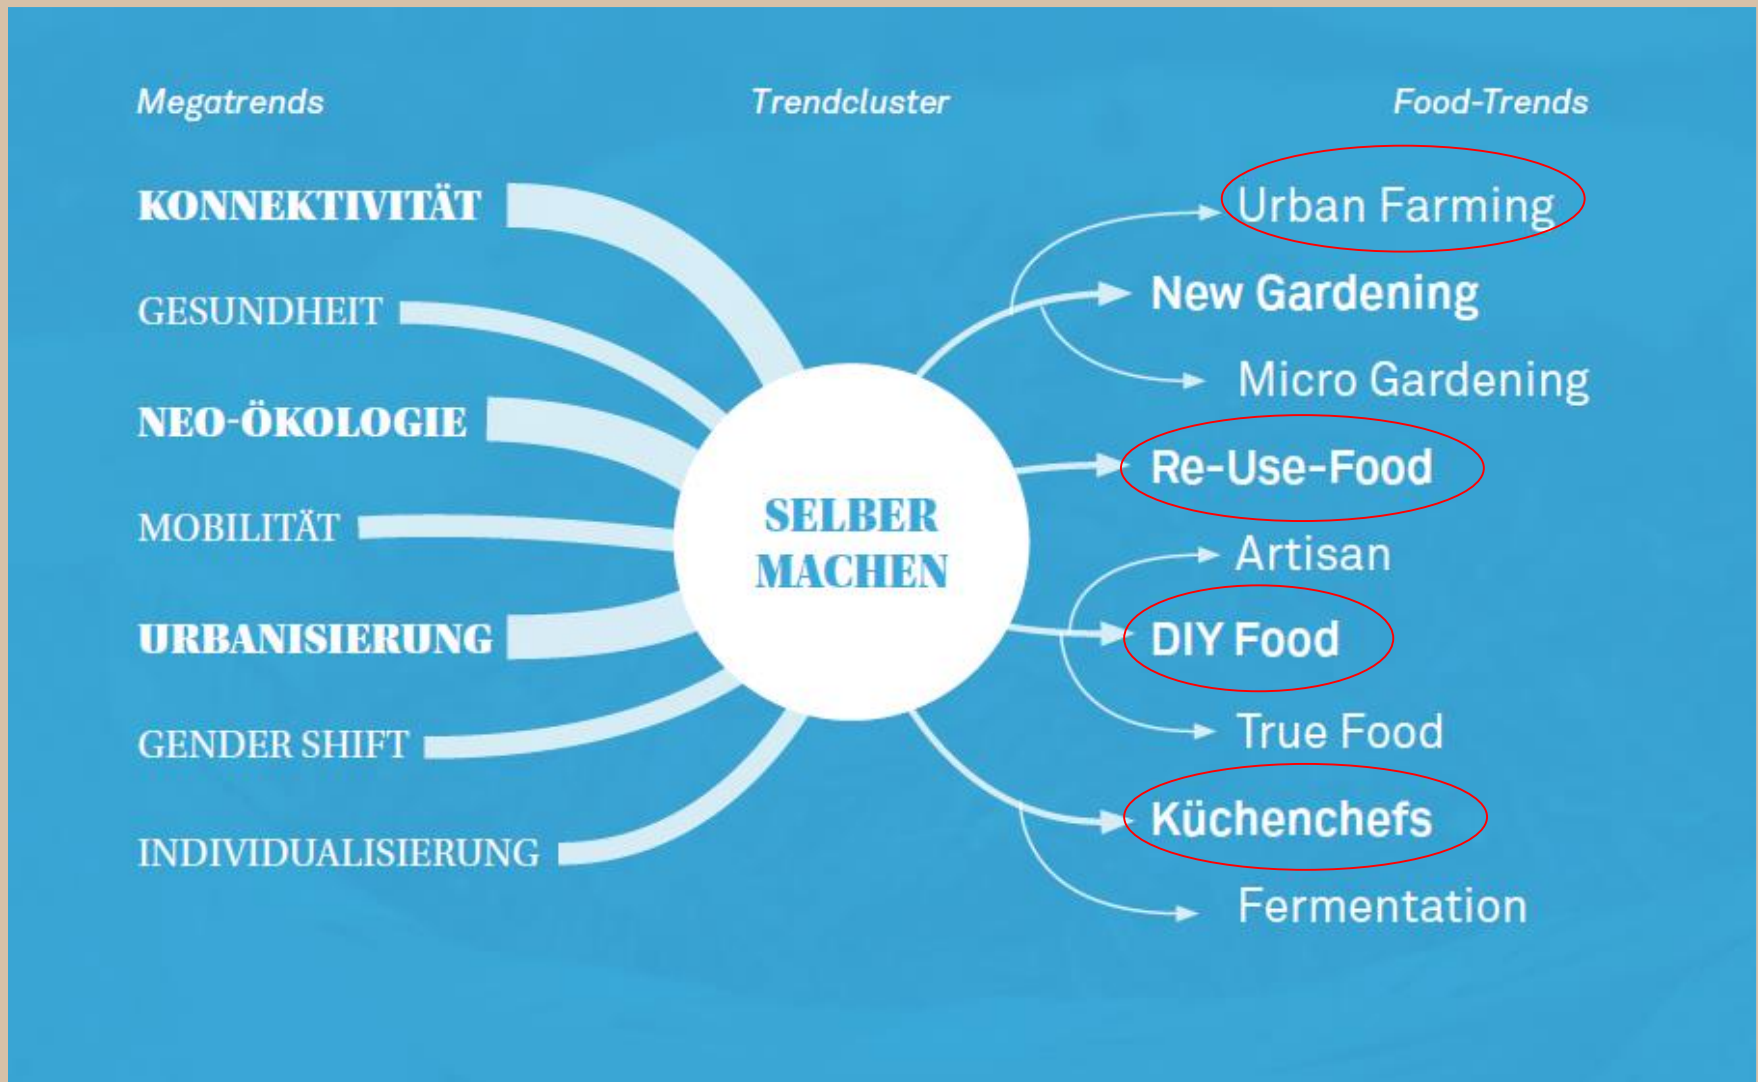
Megatrends

Trendcluster

Food-Trends

KONNEKTIVITÄT

GESUNDHEIT

NEO-ÖKOLOGIE

MOBILITÄT

URBANISIERUNG

GENDER SHIFT

INDIVIDUALISIERUNG

SELBER MACHEN

Urban Farming

New Gardening

Micro Gardening

Re-Use-Food

Artisan

DIY Food

True Food

Küchenchefs

Fermentation